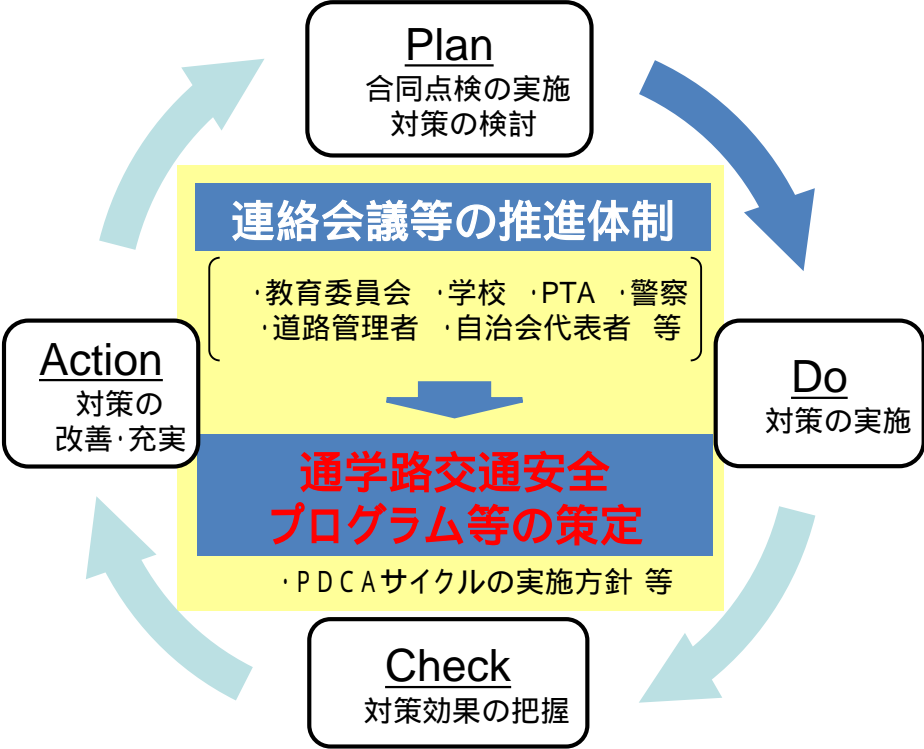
Plan
合同点検の実施
対策の検討

連絡会議等の推進体制

・教育委員会　・学校　・PTA　・警察
・道路管理者　・自治会代表者　等

通学路交通安全
プログラム等の策定

・ＰＤＣＡサイクルの実施方針 等

Do
対策の実施

Check
対策効果の把握

Action
対策の
改善・充実